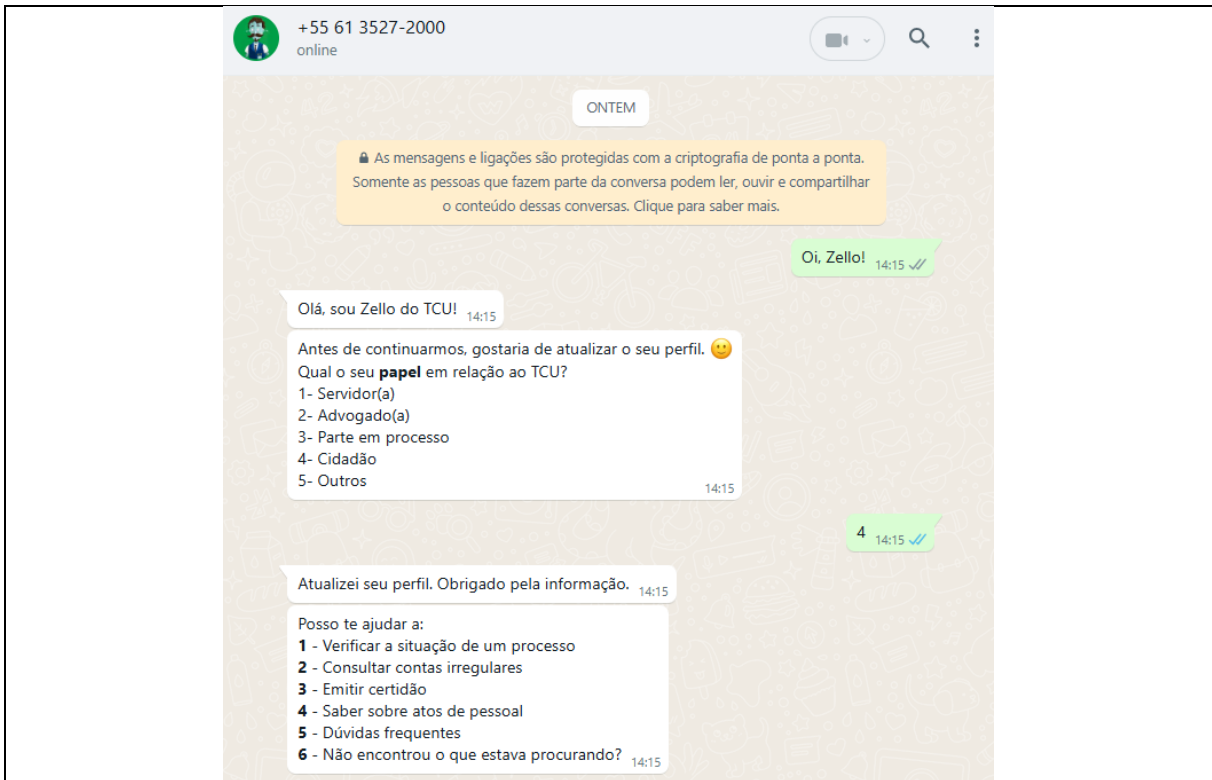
+55 61 3527-2000
online

ONTEM

As mensagens e ligações são protegidas com a criptografia de ponta a ponta. Somente as pessoas que fazem parte da conversa podem ler, ouvir e compartilhar o conteúdo dessas conversas. Clique para saber mais.

Oi, Zello! 14:15

Olá, sou Zello do TCU! 14:15

Antes de continuarmos, gostaria de atualizar o seu perfil. 🙂
Qual o seu **papel** em relação ao TCU?
1- Servidor(a)
2- Advogado(a)
3- Parte em processo
4- Cidadão
5- Outros
14:15

4 14:15

Atualizei seu perfil. Obrigado pela informação. 14:15

Posso te ajudar a:
**1** - Verificar a situação de um processo
**2** - Consultar contas irregulares
**3** - Emitir certidão
**4** - Saber sobre atos de pessoal
**5** - Dúvidas frequentes
**6** - Não encontrou o que estava procurando? 14:15